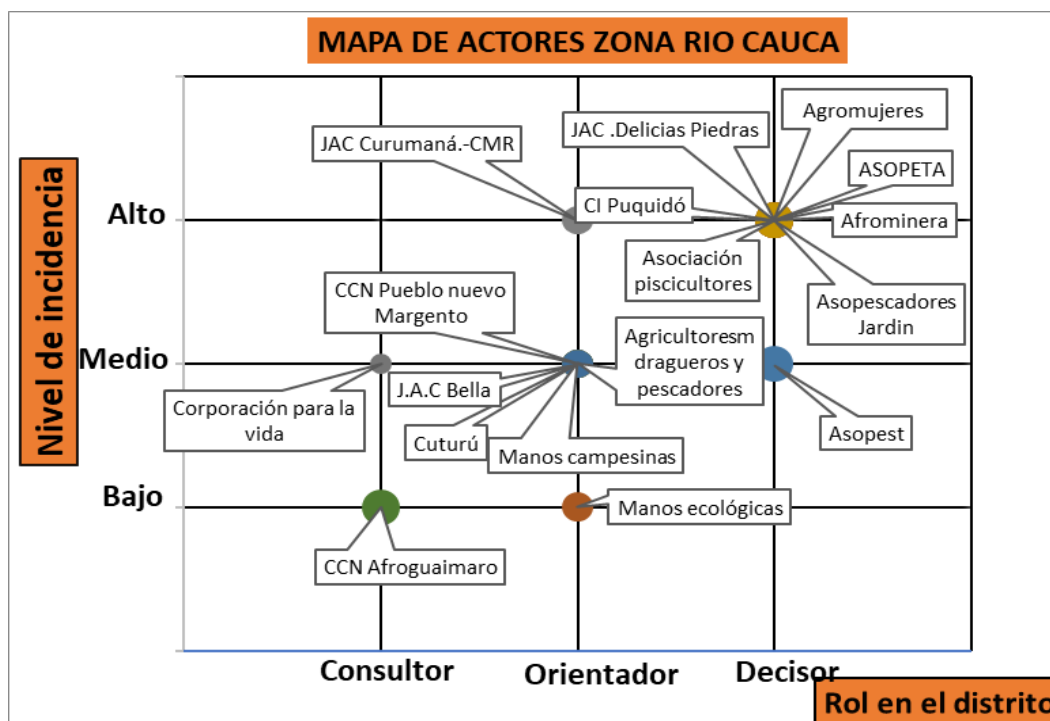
MAPA DE ACTORES ZONA RIO CAUCA

Nivel de incidencia

Alto

Medio

Bajo

JAC Curumaná.-CMR

JAC .Delicias Piedras

Agromujeres

ASOPETA

CI Puquidó

Afrominera

Asociación piscicultores

Asopescadores Jardin

CCN Pueblo nuevo Margento

Agricultoresm dragueros y pescadores

J.A.C Bella

Corporación para la vida

Cuturú

Manos campesinas

Asopest

Manos ecológicas

CCN Afroguaimaro

Consultor

Orientador

Decisor

Rol en el distrito